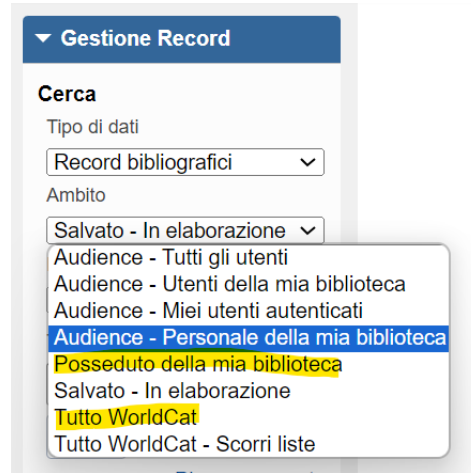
▼ Gestione Record

Cerca

Tipo di dati

Record bibliografici

Ambito

Salvato - In elaborazione

Audience - Tutti gli utenti
Audience - Utenti della mia biblioteca
Audience - Miei utenti autenticati
Audience - Personale della mia biblioteca
Posseduto della mia biblioteca
Salvato - In elaborazione
Tutto WorldCat
Tutto WorldCat - Scorri liste